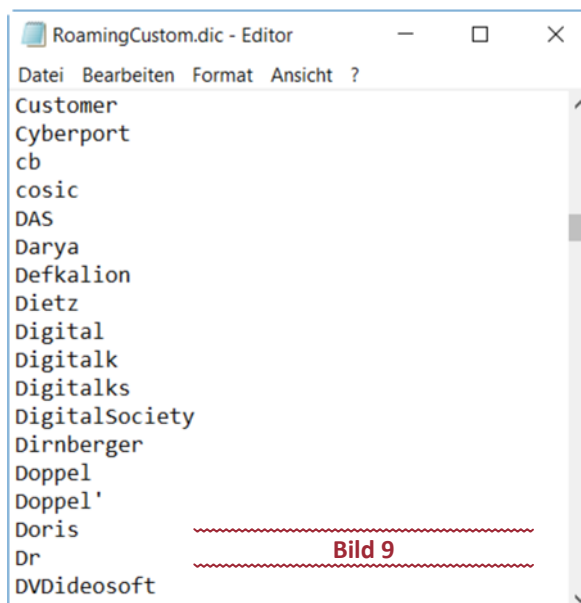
RoamingCustom.dic - Editor

Datei Bearbeiten Format Ansicht ?

Customer
Cyberport
cb
cosic
DAS
Darya
Defkalion
Dietz
Digital
Digitalk
Digitalks
DigitalSociety
Dirnberger
Doppel
Doppel'
Doris
Dr
DVDideosoft

Bild 9